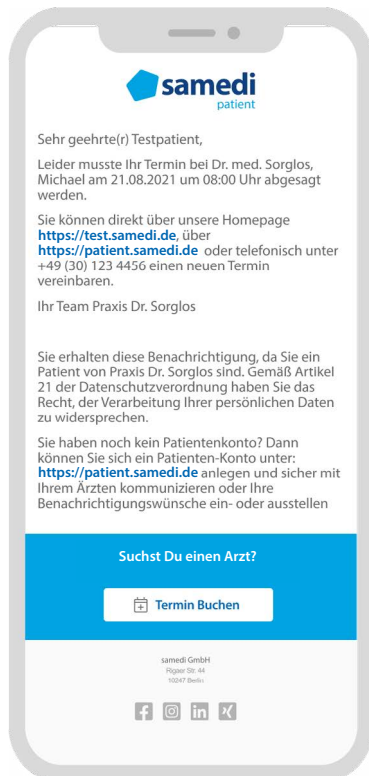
samedi
patient

Sehr geehrte(r) Testpatient,

Leider musste Ihr Termin bei Dr. med. Sorglos, Michael am 21.08.2021 um 08:00 Uhr abgesagt werden.

Sie können direkt über unsere Homepage https://test.samedi.de, über https://patient.samedi.de oder telefonisch unter +49 (30) 123 4456 einen neuen Termin vereinbaren.

Ihr Team Praxis Dr. Sorglos

Sie erhalten diese Benachrichtigung, da Sie ein Patient von Praxis Dr. Sorglos sind. Gemäß Artikel 21 der Datenschutzverordnung haben Sie das Recht, der Verarbeitung Ihrer persönlichen Daten zu widersprechen.

Sie haben noch kein Patientenkonto? Dann können Sie sich ein Patienten-Konto unter: https://patient.samedi.de anlegen und sicher mit Ihrem Ärzten kommunizieren oder Ihre Benachrichtigungswünsche ein- oder ausstellen

Suchst Du einen Arzt?

Termin Buchen

samedi GmbH
Rigaer Str. 44
10247 Berlin